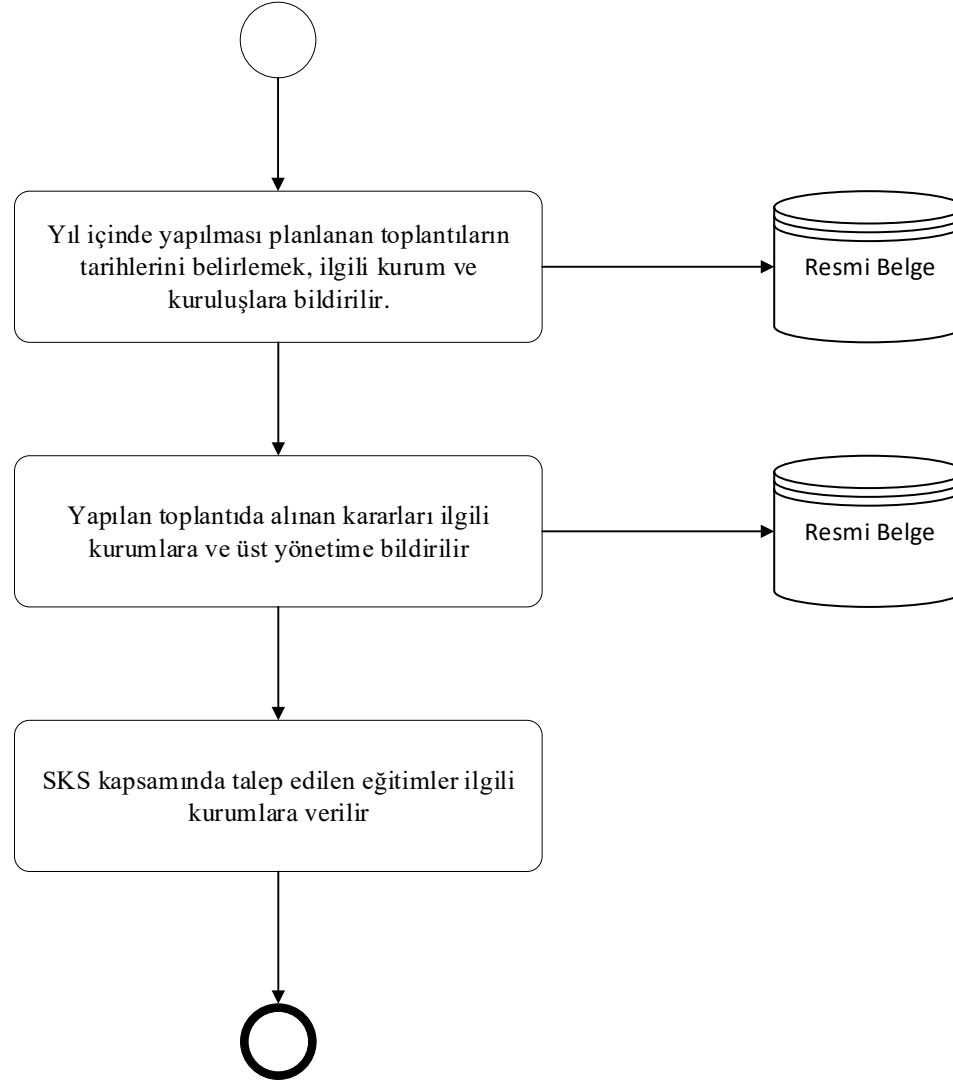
Yıl içinde yapılması planlanan toplantıların tarihlerini belirlemek, ilgili kurum ve kuruluşlara bildirilir.

Resmi Belge

Yapılan toplantıda alınan kararları ilgili kurumlara ve üst yönetime bildirilir

Resmi Belge

SKS kapsamında talep edilen eğitimler ilgili kurumlara verilir